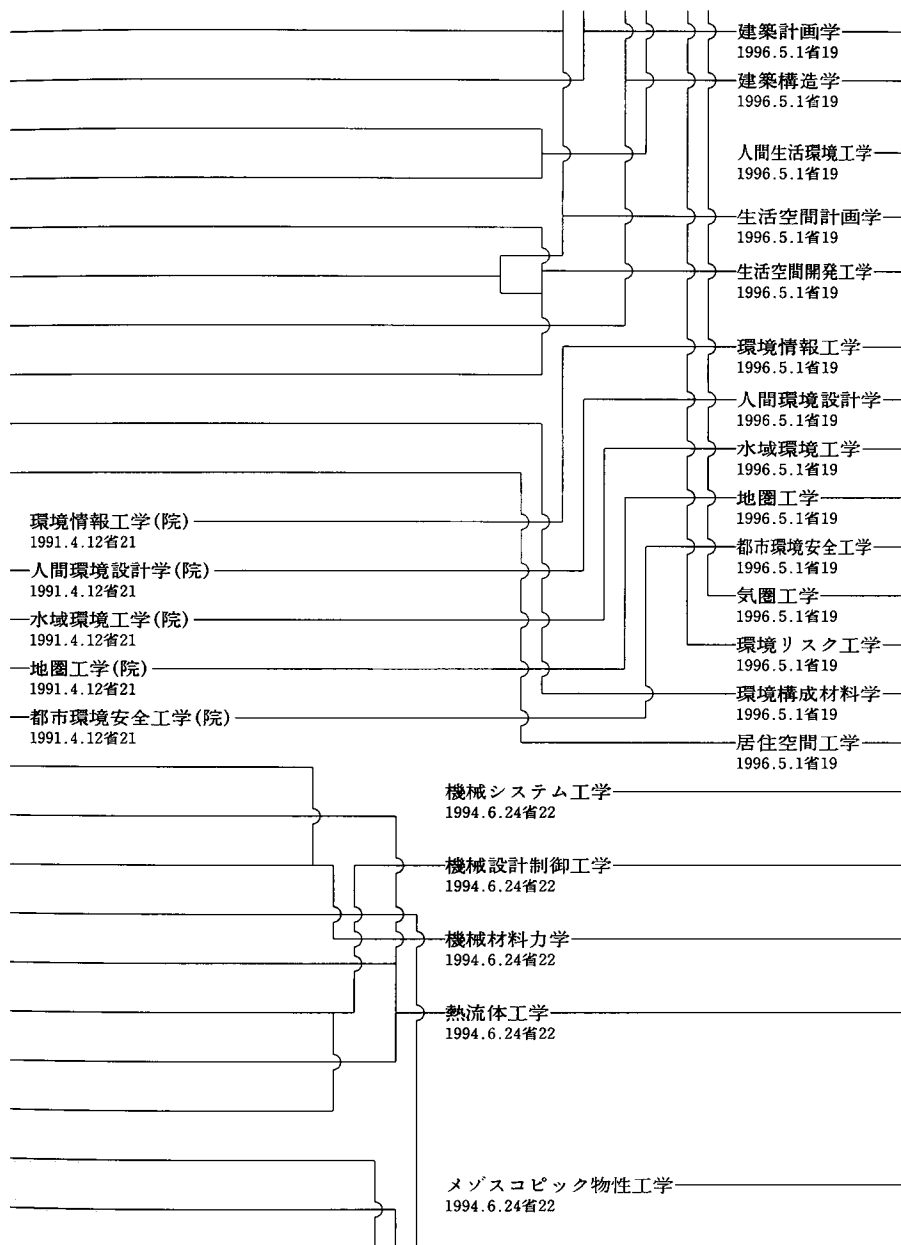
建築計画学
1996.5.1省19
建築構造学
1996.5.1省19
人間生活環境工学
1996.5.1省19
生活空間計画学
1996.5.1省19
生活空間開発工学
1996.5.1省19
環境情報工学
1996.5.1省19
人間環境設計学
1996.5.1省19
水域環境工学
1996.5.1省19
地圏工学
1996.5.1省19
都市環境安全工学
1996.5.1省19
気圏工学
1996.5.1省19
環境リスク工学
1996.5.1省19
環境構成材料学
1996.5.1省19
居住空間工学
1996.5.1省19

環境情報工学(院)
1991.4.12省21
人間環境設計学(院)
1991.4.12省21
水域環境工学(院)
1991.4.12省21
地圏工学(院)
1991.4.12省21
都市環境安全工学(院)
1991.4.12省21

機械システム工学
1994.6.24省22
機械設計制御工学
1994.6.24省22
機械材料力学
1994.6.24省22
熱流体工学
1994.6.24省22
メゾスコピック物性工学
1994.6.24省22